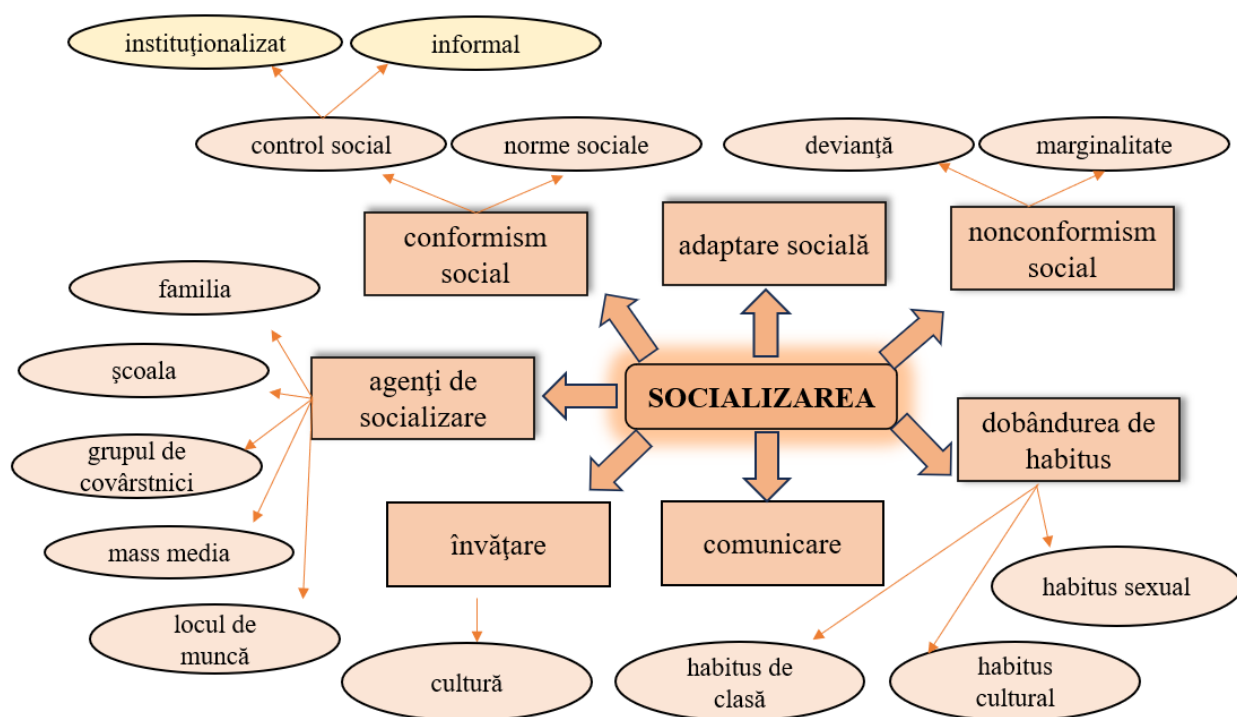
instituţionalizat

informal

control social

norme sociale

devianță

marginalitate

conformism social

adaptare socială

nonconformism social

familia

şcoala

agenţi de socializare

SOCIALIZAREA

dobândurea de habitus

grupul de covârstnici

mass media

locul de muncă

învăţare

comunicare

habitus sexual

cultură

habitus de clasă

habitus cultural